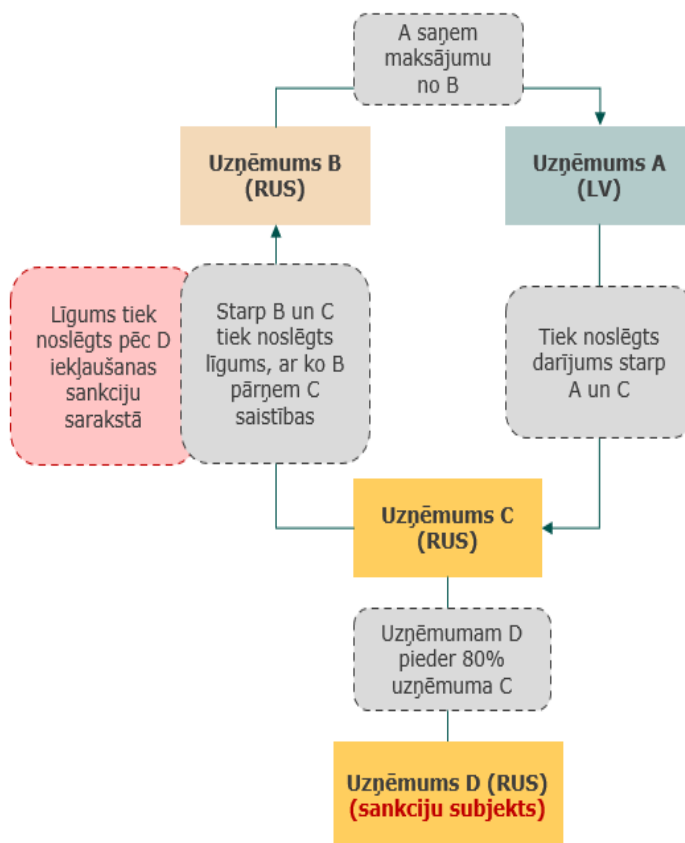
A saņem maksājumu no B

Uzņēmums B (RUS)

Uzņēmums A (LV)

Līgums tiek noslēgts pēc D iekļaušanas sankciju sarakstā

Starp B un C tiek noslēgts līgums, ar ko B pārņem C saistības

Tiek noslēgts darījums starp A un C

Uzņēmums C (RUS)

Uzņēmumam D pieder 80% uzņēmuma C

Uzņēmums D (RUS) (sankciju subjekts)